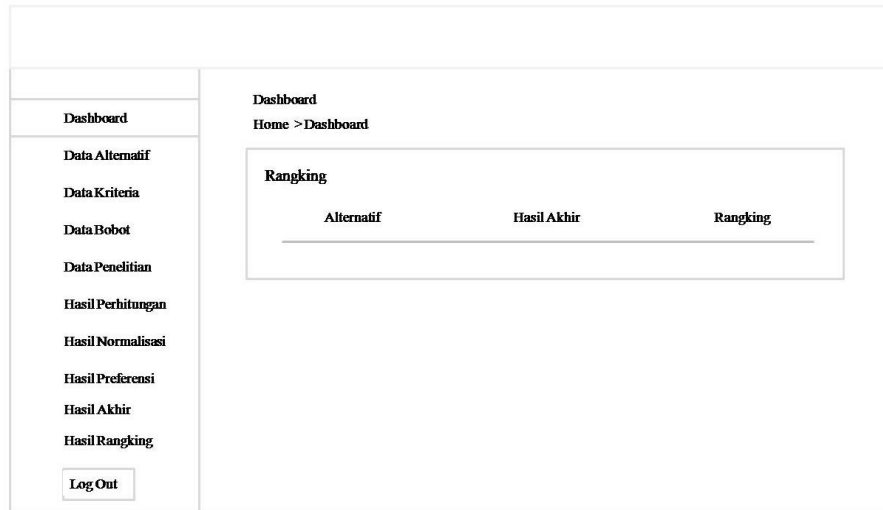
Dashboard
Data Alternatif
Data Kriteria
Data Bobot
Data Penelitian
Hasil Perhitungan
Hasil Normalisasi
Hasil Preferensi
Hasil Akhir
Hasil Rangking
Log Out

Dashboard
Home >Dashboard

Rangking

| Alternatif | Hasil Akhir | Rangking |
|---|---|---|